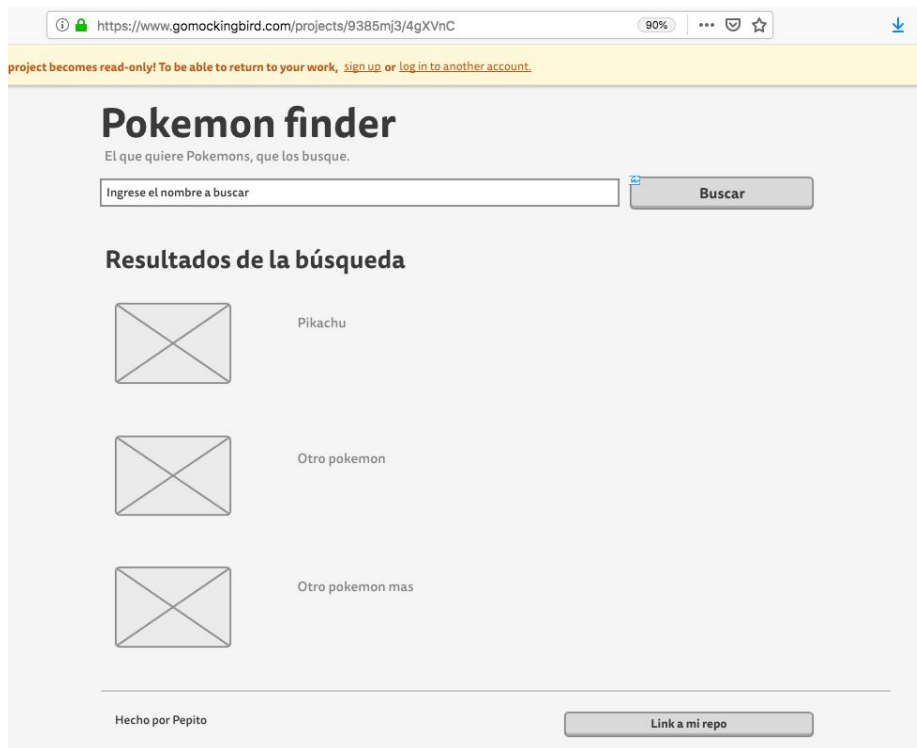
https://www.gomockingbird.com/projects/9385mj3/4gXVnC

90%

project becomes read-only! To be able to return to your work, sign up or log in to another account.

Pokemon finder

El que quiere Pokemons, que los busque.

Ingrese el nombre a buscar

Buscar

Resultados de la búsqueda

Pikachu

Otro pokemon

Otro pokemon mas

Hecho por Pepito

Link a mi repo